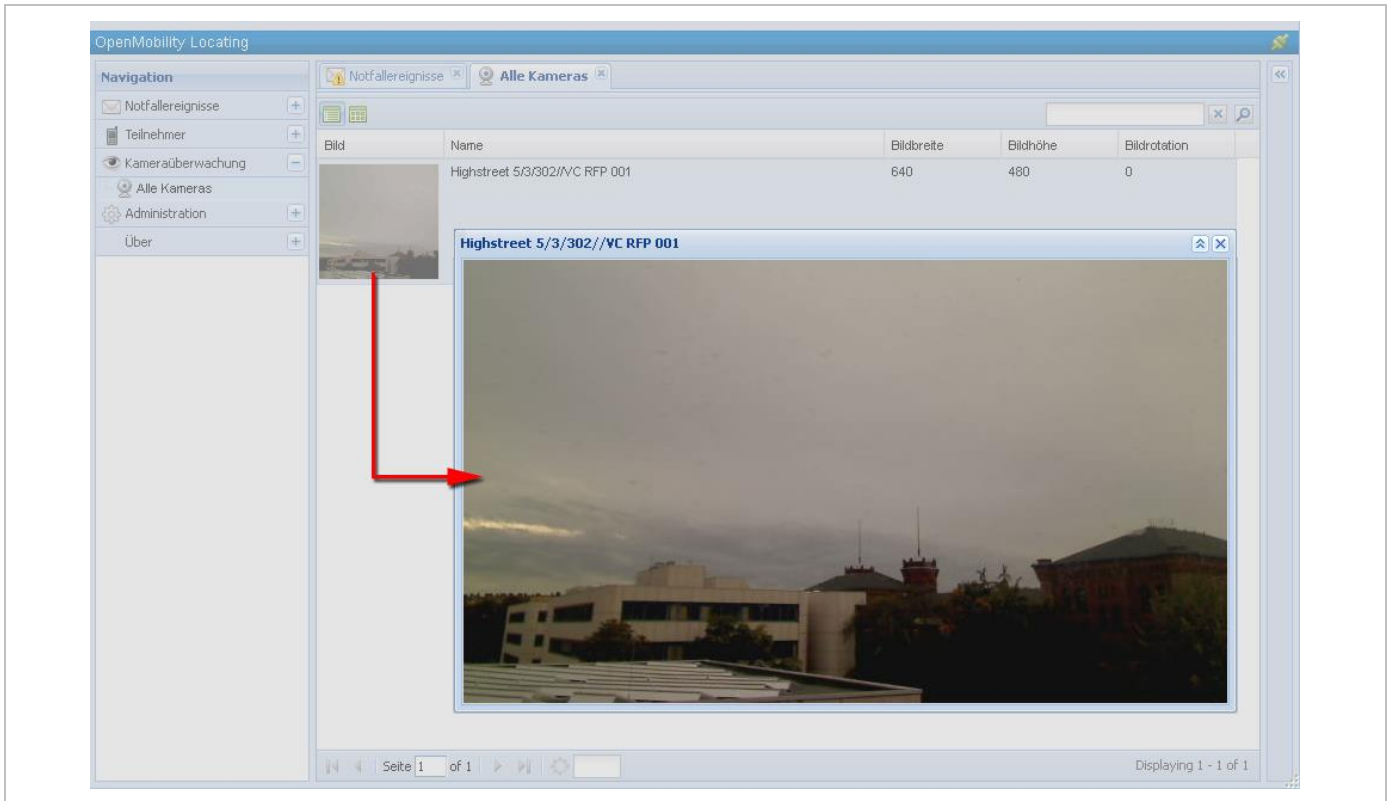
OpenMobility Locating

Navigation

Notfallereignisse

Teilnehmer

Kameraüberwachung

Alle Kameras

Administration

Über

Notfallereignisse

Alle Kameras

| Bild | Name | Bildbreite | Bildhöhe | Bildrotation |
|---|---|---|---|---|
| | Highstreet 5/3/302//VC RFP 001 | 640 | 480 | 0 |

Highstreet 5/3/302//VC RFP 001

Seite 1 of 1

Displaying 1 - 1 of 1